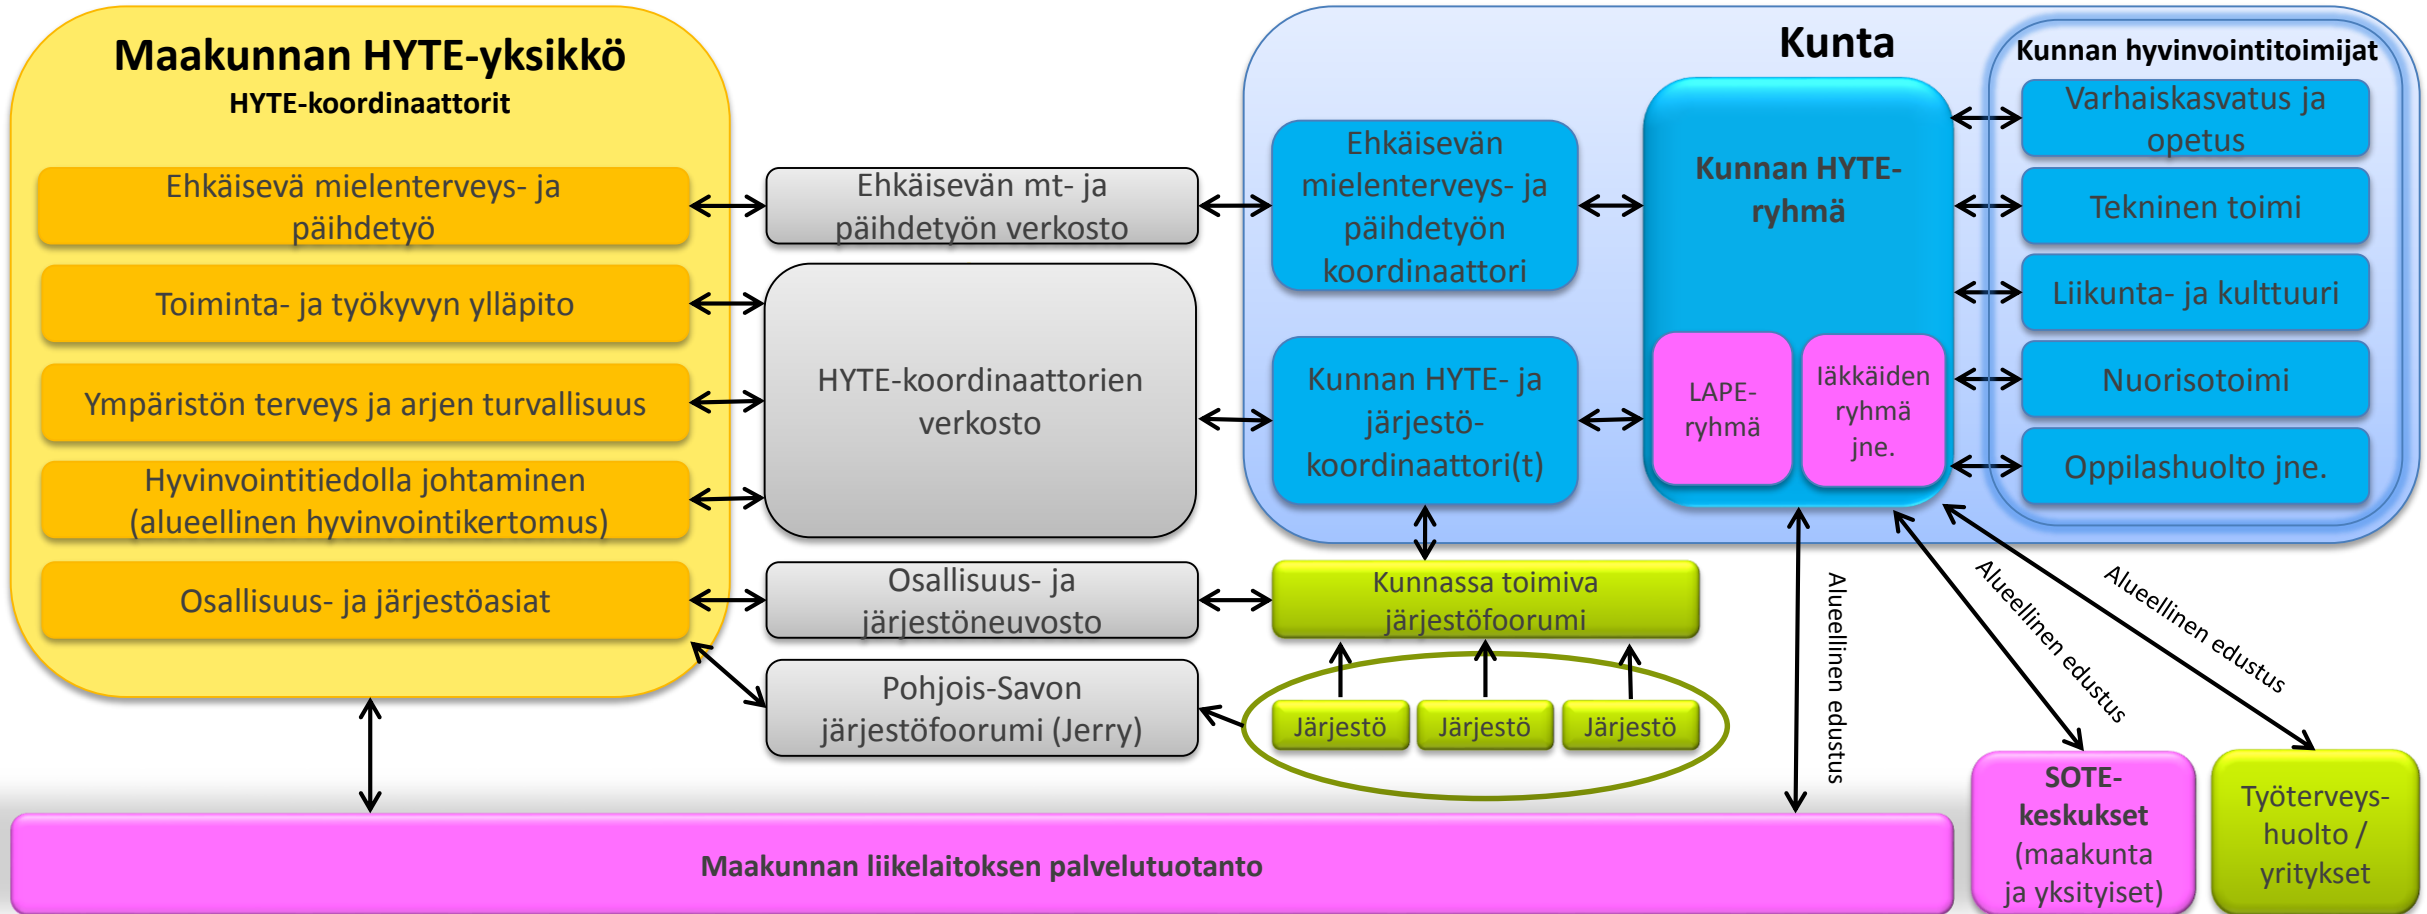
Maakunnan HYTE-yksikkö
HYTE-koordinaattorit

Ehkäisevä mielenterveys- ja päihdetyö

Toiminta- ja työkyvyn ylläpito

Ympäristön terveys ja arjen turvallisuus

Hyvinvointitiedolla johtaminen (alueellinen hyvinvointikertomus)

Osallisuus- ja järjestöasiat

Ehkäisevän mt- ja päihdetyön verkosto

HYTE-koordinaattorien verkosto

Osallisuus- ja järjestöneuvosto

Pohjois-Savon järjestöfoorumi (Jerry)

Kunta

Ehkäisevän mielenterveys- ja päihdetyön koordinaattori

Kunnan HYTE- ja järjestö-koordinaattori(t)

Kunnan HYTE-ryhmä

LAPE-ryhmä

Iäkkäiden ryhmä jne.

Kunnan hyvinvointitoimijat

Varhaiskasvatus ja opetus

Tekninen toimi

Liikunta- ja kulttuuri

Nuorisotoimi

Oppilashuolto jne.

Kunnassa toimiva järjestöfoorumi

Järjestö

Järjestö

Järjestö

Alueellinen edustus

Alueellinen edustus

Alueellinen edustus

Maakunnan liikelaitoksen palvelutuotanto

SOTE-keskukset (maakunta ja yksityiset)

Työterveys-huolto / yritykset